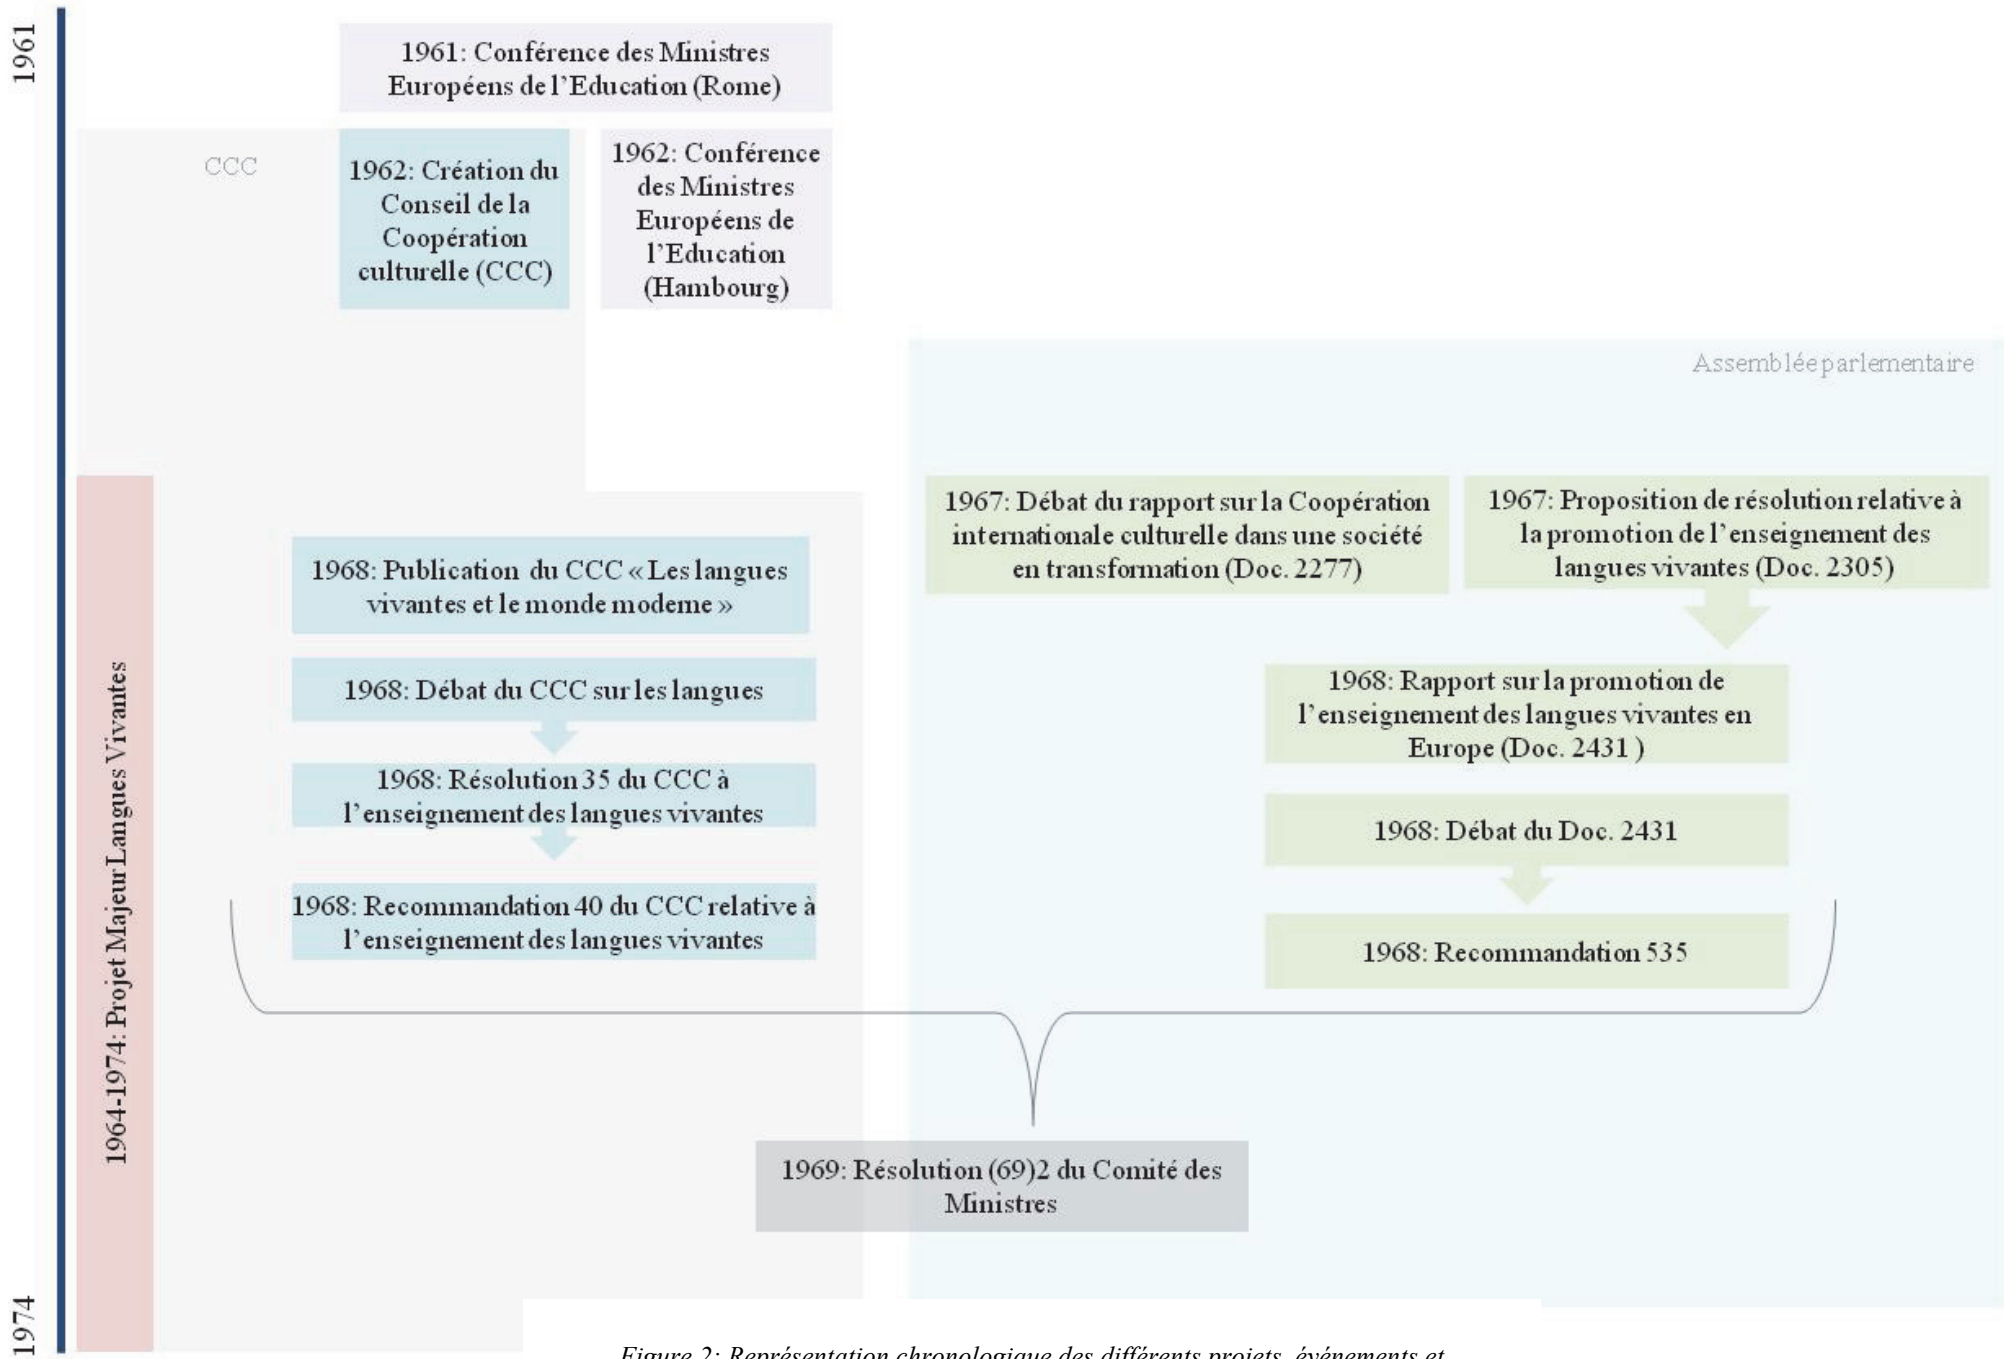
1961

1961: Conférence des Ministres Européens de l'Education (Rome)

CCC

1962: Création du Conseil de la Coopération culturelle (CCC)

1962: Conférence des Ministres Européens de l'Education (Hambourg)

Assemblée parlementaire

1964-1974: Projet Majeur Langues Vivantes

1968: Publication du CCC « Les langues vivantes et le monde moderne »

1968: Débat du CCC sur les langues

1968: Résolution 35 du CCC à l'enseignement des langues vivantes

1968: Recommandation 40 du CCC relative à l'enseignement des langues vivantes

1967: Débat du rapport sur la Coopération internationale culturelle dans une société en transformation (Doc. 2277)

1967: Proposition de résolution relative à la promotion de l'enseignement des langues vivantes (Doc. 2305)

1968: Rapport sur la promotion de l'enseignement des langues vivantes en Europe (Doc. 2431 )

1968: Débat du Doc. 2431

1968: Recommandation 535

1969: Résolution (69)2 du Comité des Ministres

1974

Figure 2: Représentation chronologique des différents projets, événements et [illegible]